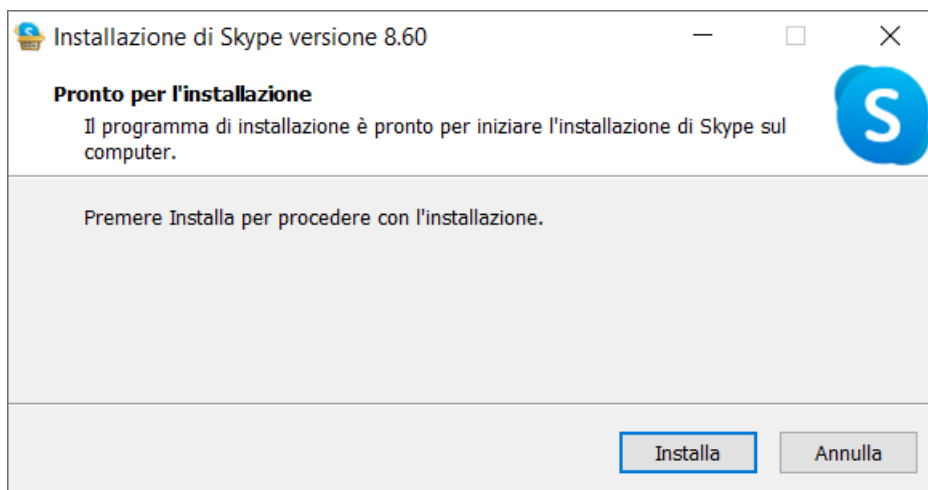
Installazione di Skype versione 8.60

Pronto per l'installazione

Il programma di installazione è pronto per iniziare l'installazione di Skype sul computer.

S

Premere Installa per procedere con l'installazione.

Installa

Annulla